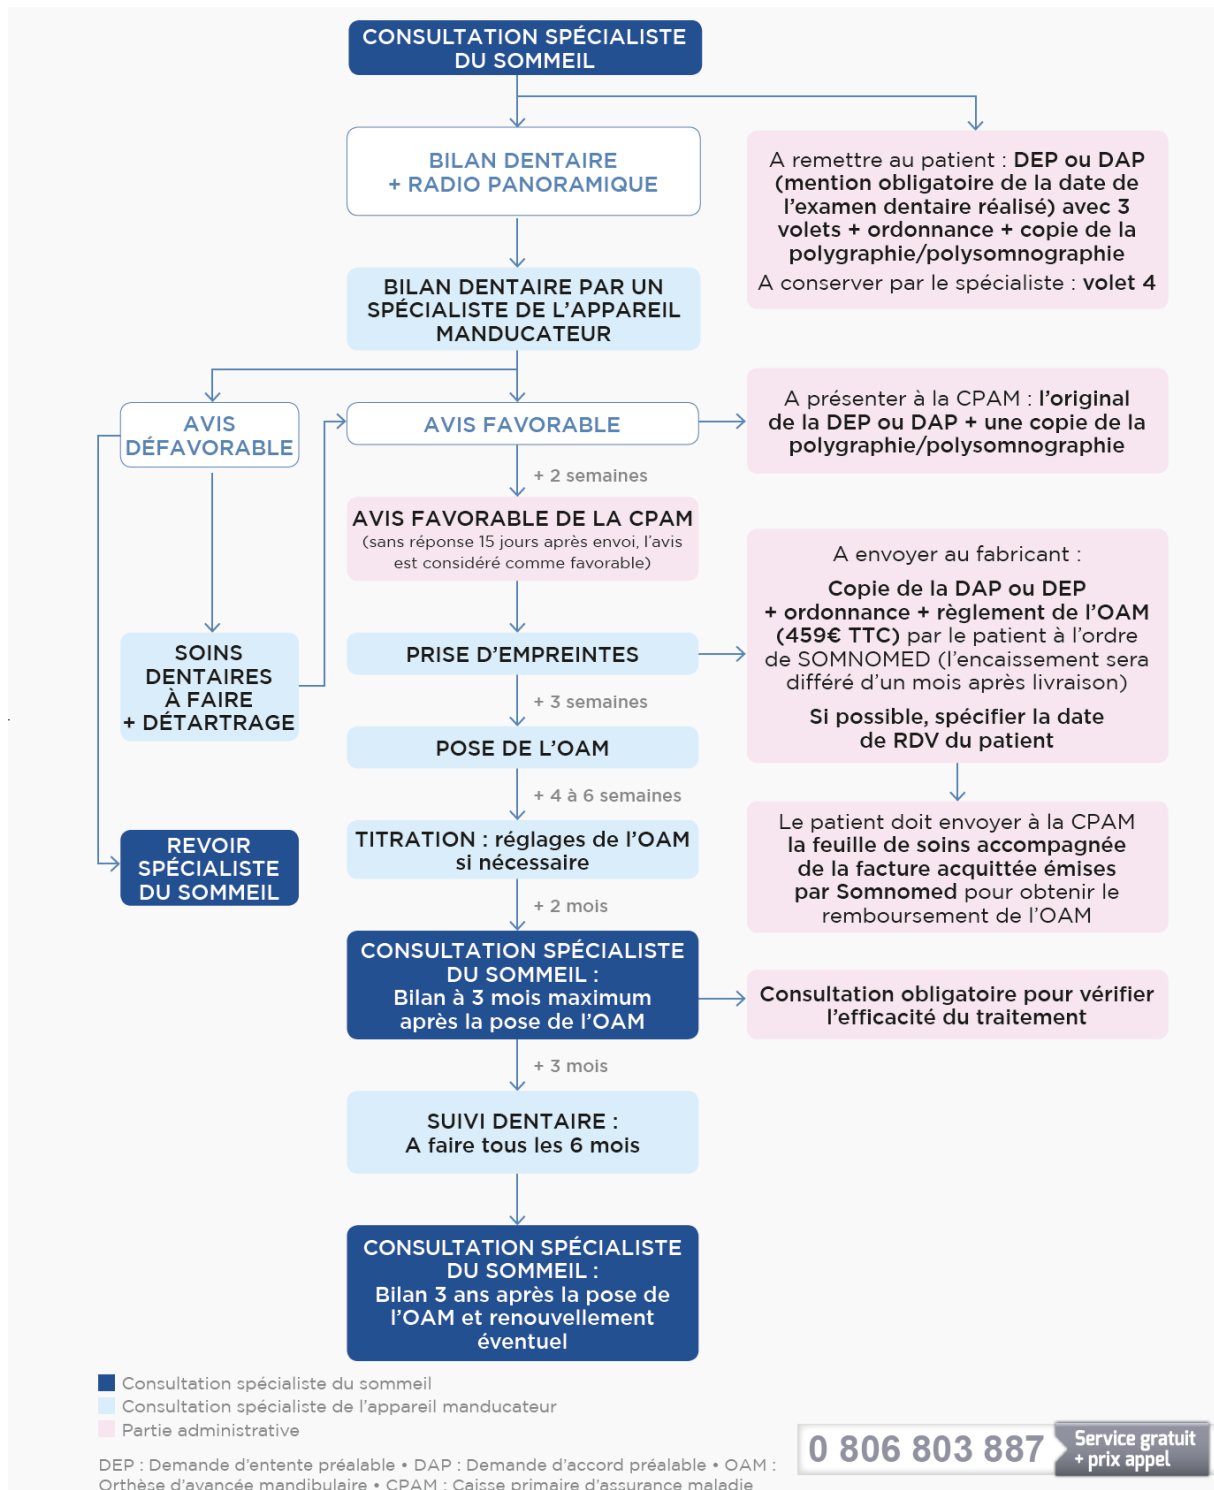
CONSULTATION SPÉCIALISTE DU SOMMEIL

BILAN DENTAIRE
+ RADIO PANORAMIQUE

A remettre au patient : DEP ou DAP (mention obligatoire de la date de l'examen dentaire réalisé) avec 3 volets + ordonnance + copie de la polygraphie/polysomnographie
A conserver par le spécialiste : volet 4

BILAN DENTAIRE PAR UN SPÉCIALISTE DE L'APPAREIL MANDUCATEUR

AVIS DÉFAVORABLE

AVIS FAVORABLE

A présenter à la CPAM : l'original de la DEP ou DAP + une copie de la polygraphie/polysomnographie

+ 2 semaines

AVIS FAVORABLE DE LA CPAM
(sans réponse 15 jours après envoi, l'avis est considéré comme favorable)

A envoyer au fabricant :
Copie de la DAP ou DEP + ordonnance + règlement de l'OAM (459€ TTC) par le patient à l'ordre de SOMNOMED (l'encaissement sera différé d'un mois après livraison)
Si possible, spécifier la date de RDV du patient

SOINS DENTAIRES À FAIRE + DÉTARTRAGE

PRISE D'EMPREINTES

+ 3 semaines

POSE DE L'OAM

+ 4 à 6 semaines

Le patient doit envoyer à la CPAM la feuille de soins accompagnée de la facture acquittée émises par Somnomed pour obtenir le remboursement de l'OAM

REVOIR SPÉCIALISTE DU SOMMEIL

TITRATION : réglages de l'OAM si nécessaire

+ 2 mois

CONSULTATION SPÉCIALISTE DU SOMMEIL :
Bilan à 3 mois maximum après la pose de l'OAM

Consultation obligatoire pour vérifier l'efficacité du traitement

+ 3 mois

SUIVI DENTAIRE :
A faire tous les 6 mois

CONSULTATION SPÉCIALISTE DU SOMMEIL :
Bilan 3 ans après la pose de l'OAM et renouvellement éventuel

Consultation spécialiste du sommeil
Consultation spécialiste de l'appareil manducateur
Partie administrative

DEP : Demande d'entente préalable • DAP : Demande d'accord préalable • OAM : Orthèse d'avancée mandibulaire • CPAM : Caisse primaire d'assurance maladie

0 806 803 887 Service gratuit + prix appel